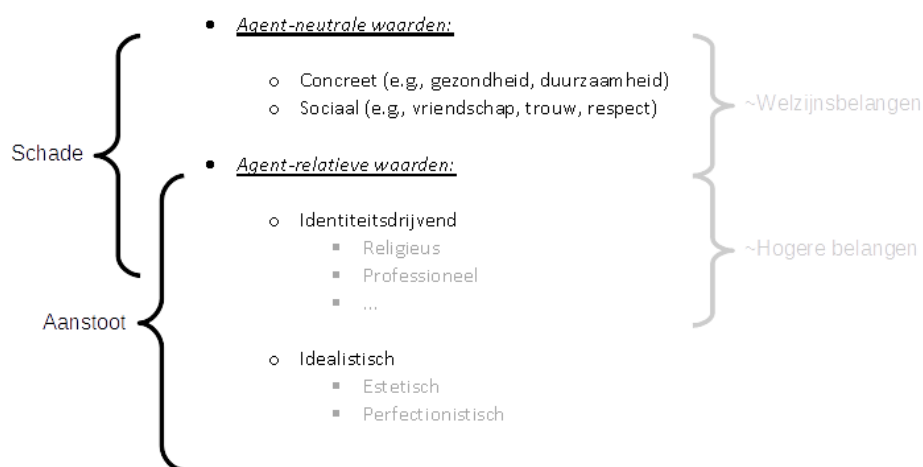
Schade

Aanstoot

- *Agent-neutrale waarden:*
  - Concreet (e.g., gezondheid, duurzaamheid)
  - Sociaal (e.g., vriendschap, trouw, respect)

~Welzijnsbelangen

- *Agent-relatieve waarden:*
  - Identiteitsdrijvend
    - Religieus
    - Professioneel
    - ...

~Hogere belangen

  - Idealistisch
    - Estetisch
    - Perfectionistisch